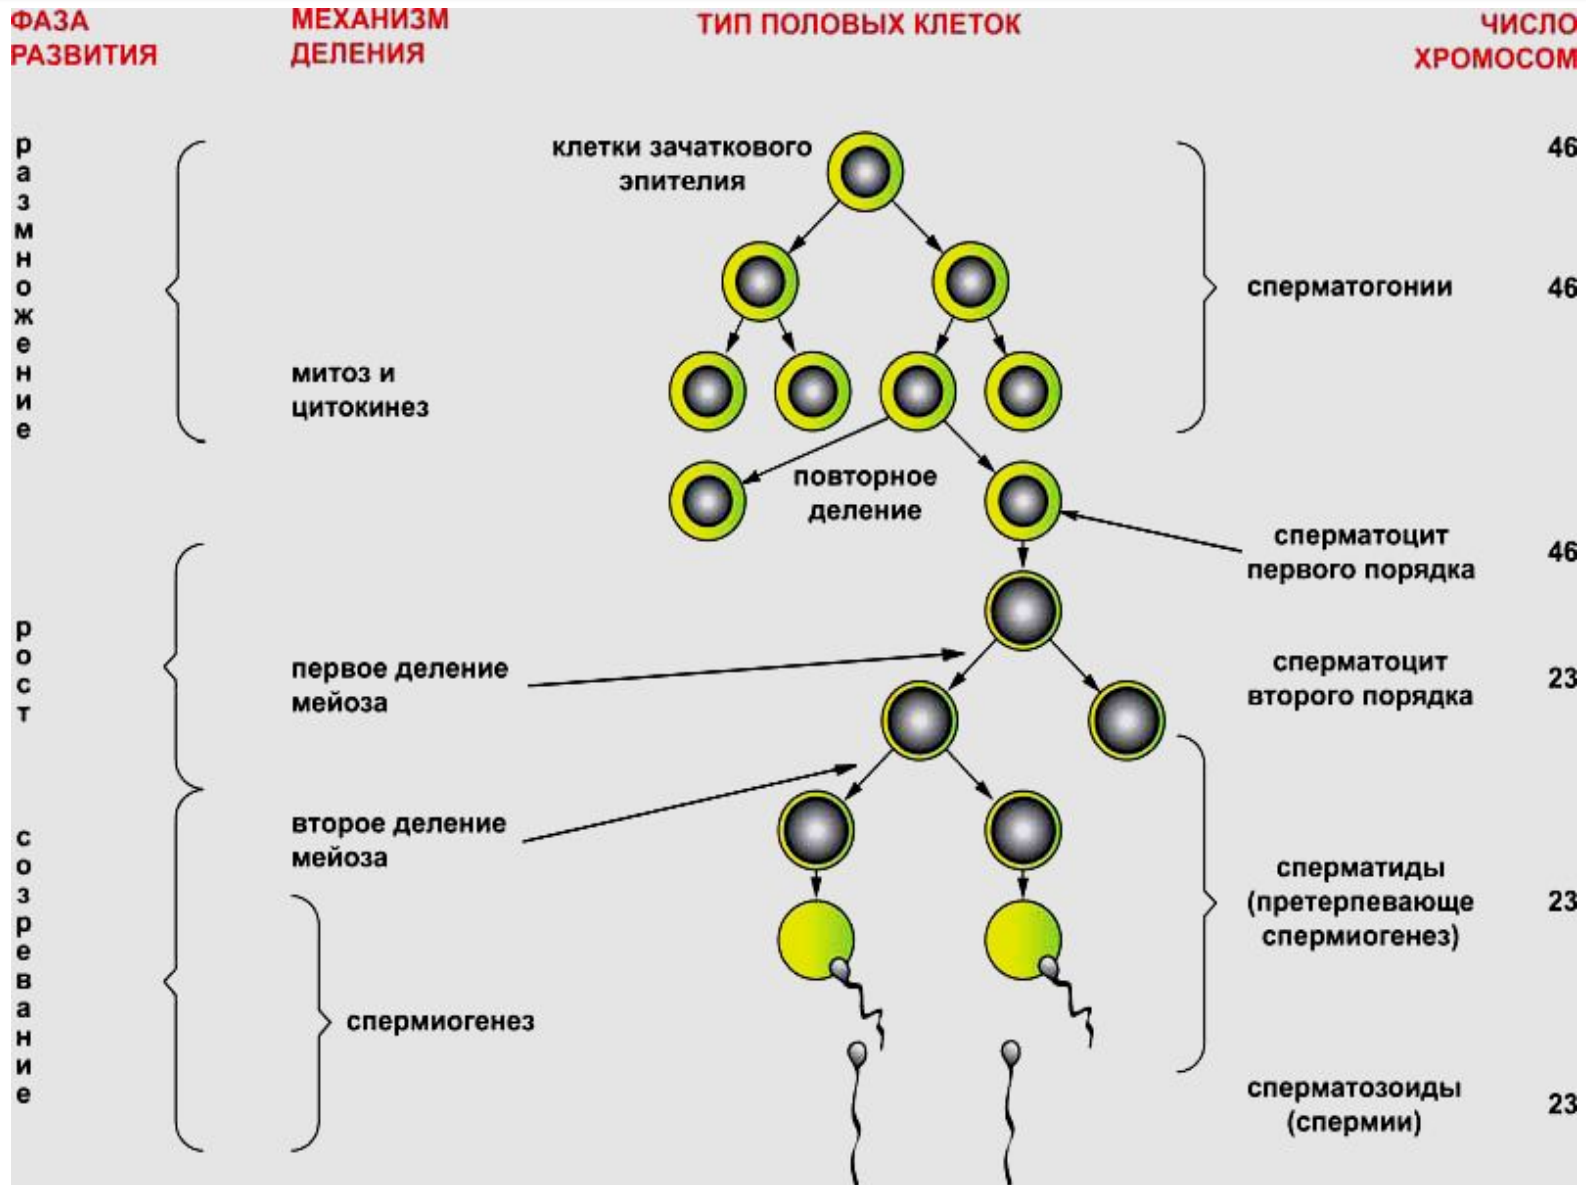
ФАЗА РАЗВИТИЯ

МЕХАНИЗМ ДЕЛЕНИЯ

ТИП ПОЛОВЫХ КЛЕТОК

ЧИСЛО ХРОМОСОМ

размножение

клетки зачаткового эпителия

46

сперматогонии

46

митоз и цитокинез

повторное деление

сперматоцит первого порядка

46

рост

первое деление мейоза

сперматоцит второго порядка

23

созревание

второе деление мейоза

сперматиды (претерпевающе спермиогенез)

23

спермиогенез

сперматозоиды (спермии)

23